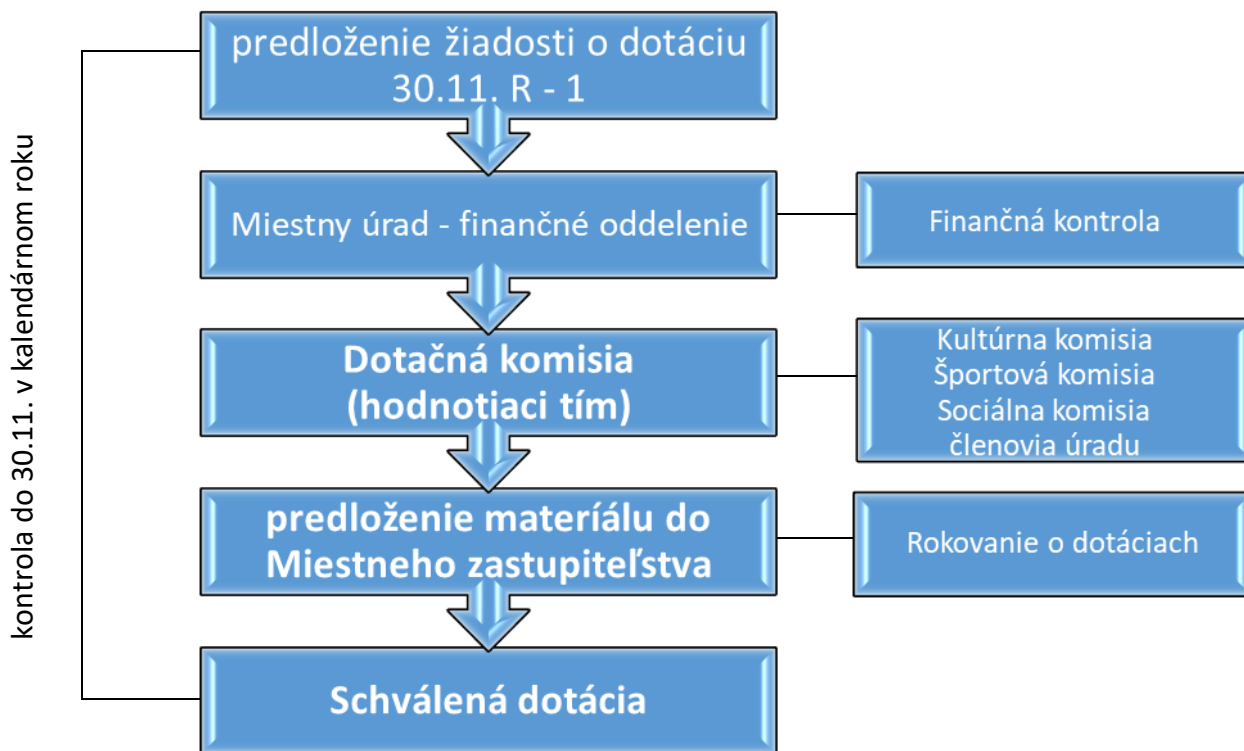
predloženie žiadosti o dotáciu 30.11. R - 1

Miestny úrad - finančné oddelenie

Finančná kontrola

Dotačná komisia (hodnotiaci tím)

Kultúrna komisia
Športová komisia
Sociálna komisia
členovia úradu

predloženie materiálu do Miestneho zastupiteľstva

Rokovanie o dotáciach

Schválená dotácia

kontrola do 30.11. v kalendárnom roku